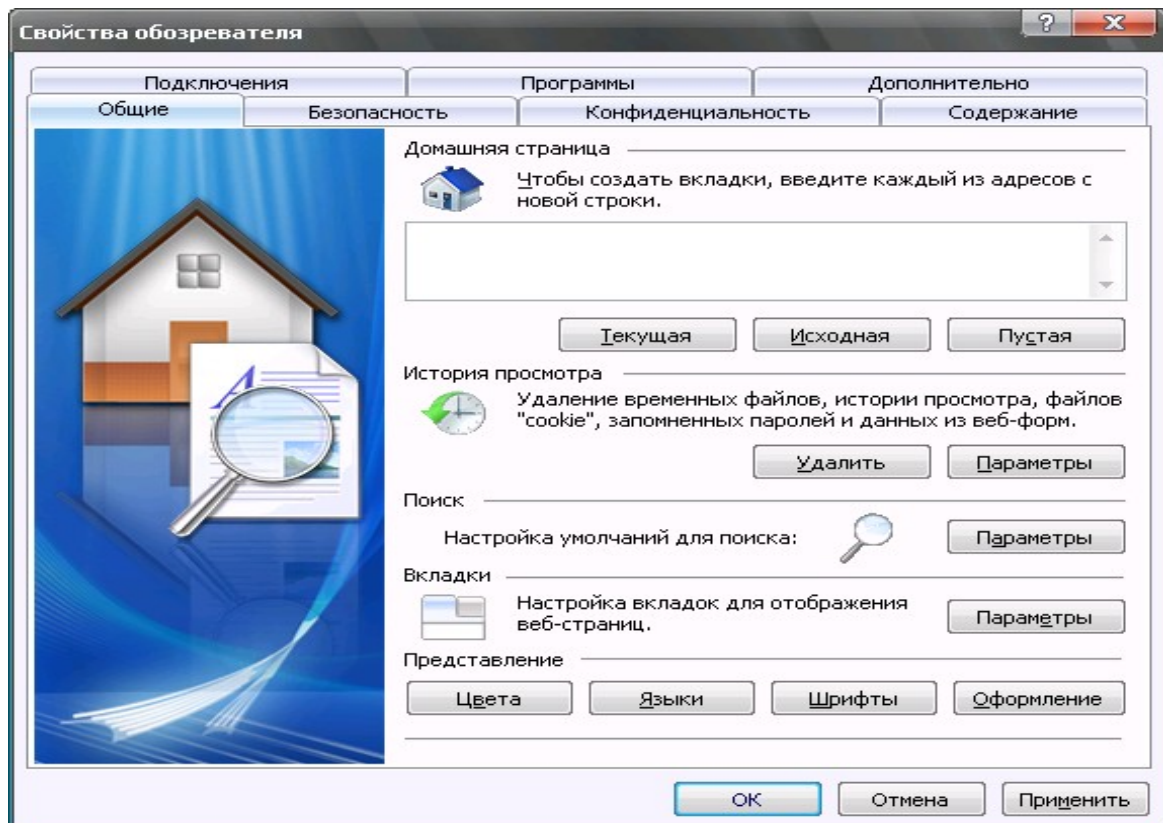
Свойства обозревателя

?
X

Подключения
Программы
Дополнительно
Общие
Безопасность
Конфиденциальность
Содержание

Домашняя страница

Чтобы создать вкладки, введите каждый из адресов с новой строки.

Текущая
Исходная
Пустая

История просмотра

Удаление временных файлов, истории просмотра, файлов "cookie", запомненных паролей и данных из веб-форм.

Удалить
Параметры

Поиск

Настройка умолчаний для поиска:
Параметры

Вкладки

Настройка вкладок для отображения веб-страниц.
Параметры

Представление

Цвета
Языки
Шрифты
Оформление

OK
Отмена
Применить